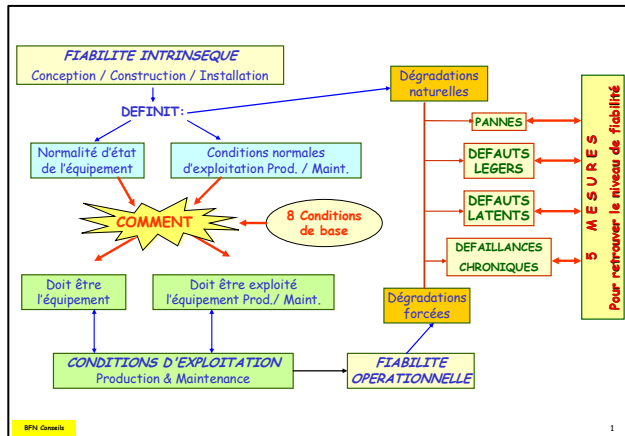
FIABILITE INTRINSEQUE
Conception / Construction / Installation

DEFINIT:

Normalité d'état de l'équipement

Conditions normales d'exploitation Prod. / Maint.

COMMENT

8 Conditions de base

Doit être l'équipement

Doit être exploité l'équipement Prod./ Maint.

CONDITIONS D'EXPLOITATION
Production & Maintenance

FIABILITE OPERATIONNELLE

Dégradations naturelles

PANNES

DEFAUTS LEGERS

DEFAUTS LATENTS

DEFAILLANCES CHRONIQUES

Dégradations forcées

5 M E S U R E S
Pour retrouver le niveau de fiabilité

BFN Conseils

1